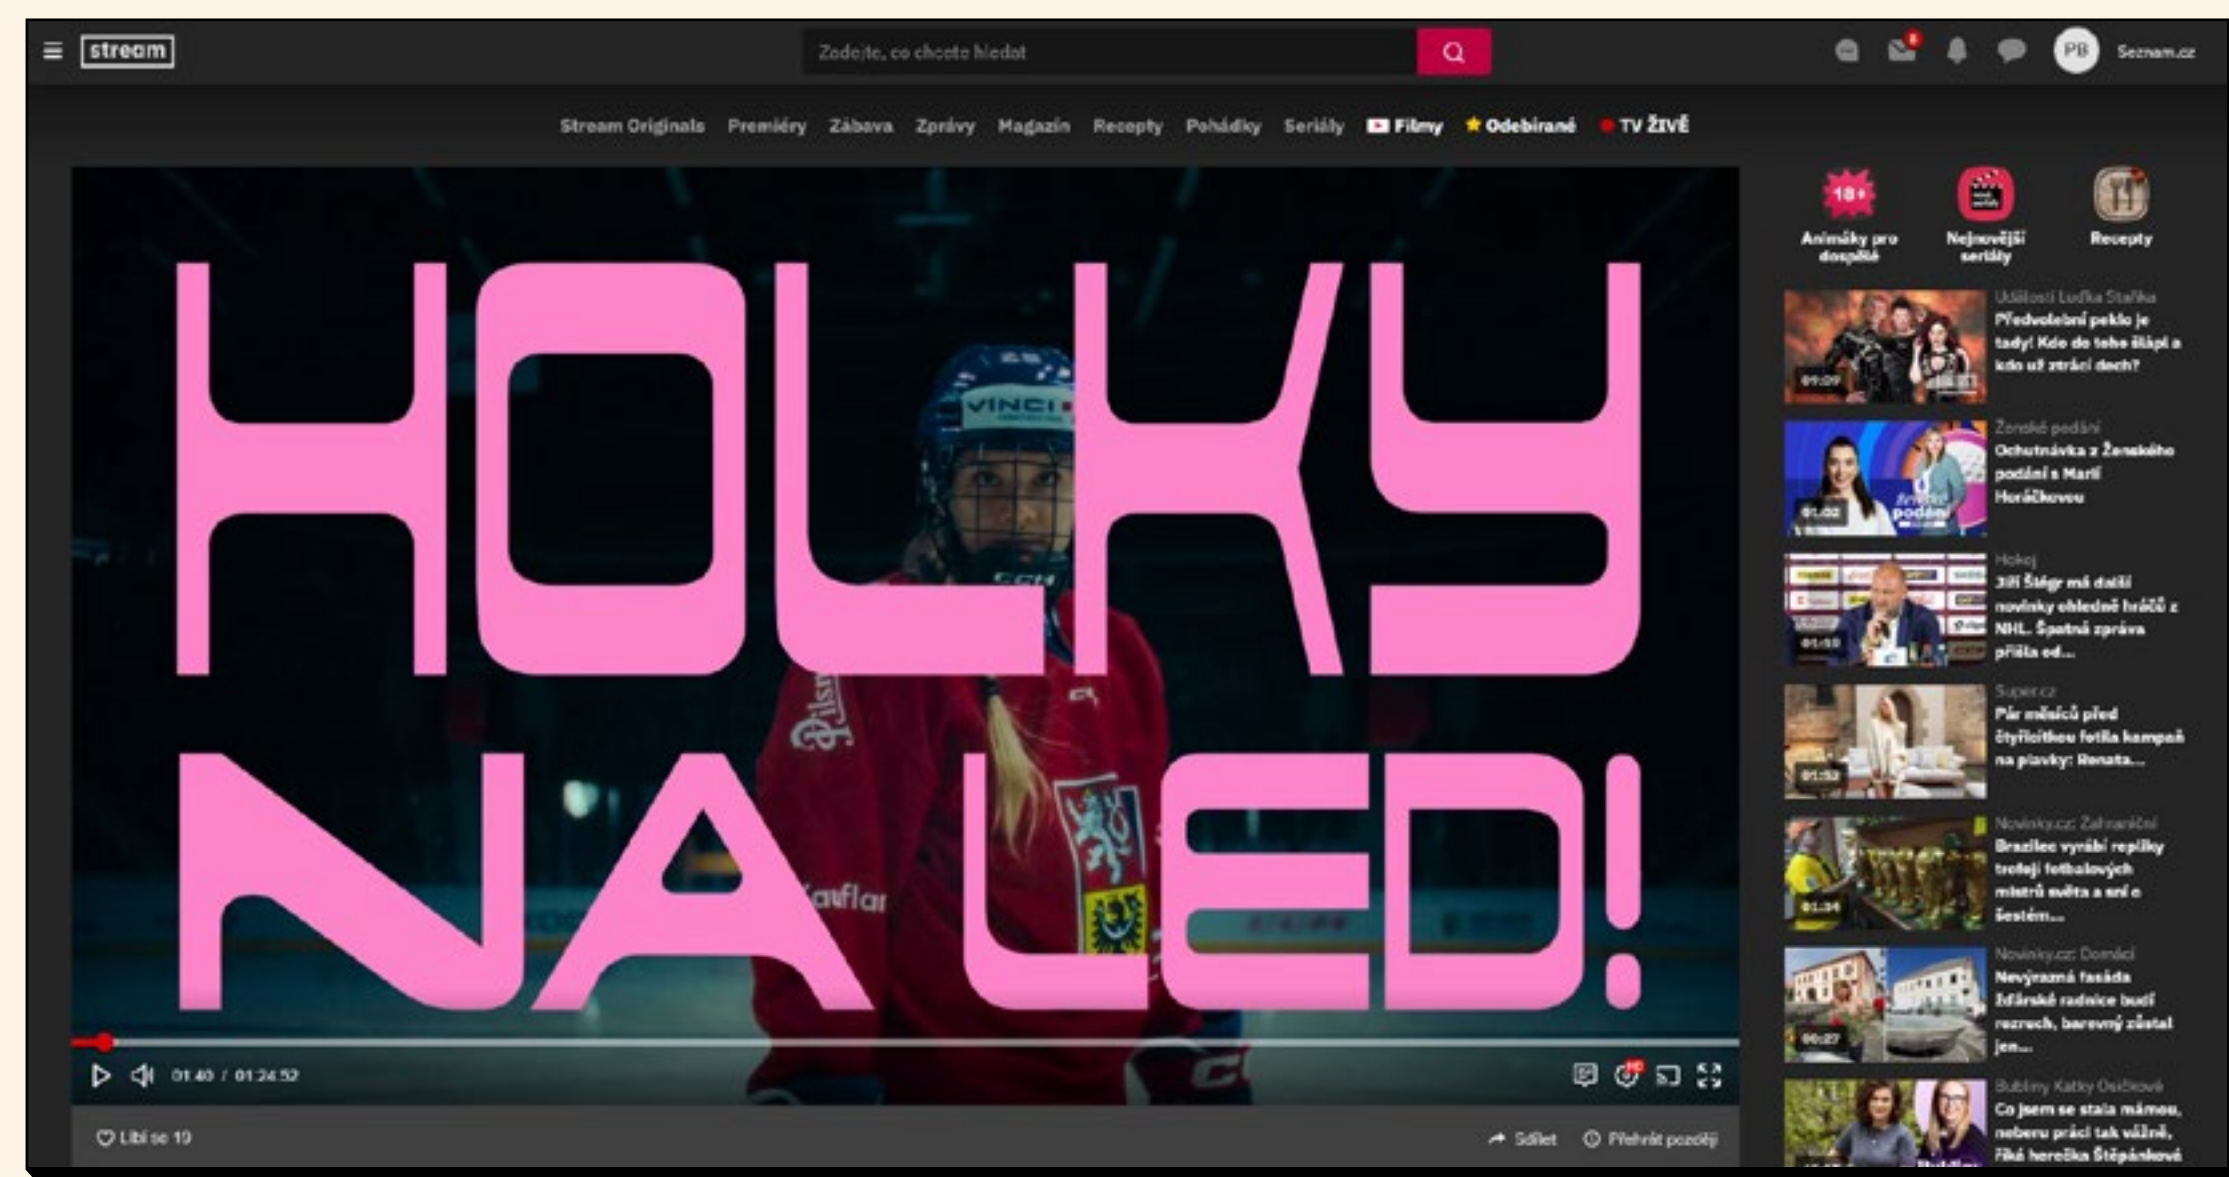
stream

Zadejte, co chcete hledat

PB Seznam.cz

Stream Originals Premiéry Zábava Zprávy Magazín Recepty Pohádky Seriály Filmy Odebírané TV ŽIVĚ

HOLKY NA LED!

01:40 / 01:24:52

Líbí se 19

Sdílet

Přehrát později

18+ Animáky pro dospělé

Nejnovější seriály

Recepty

Události Luďka Staňka
Předvolební peklo je tady! Kdo do toho šlápl a kdo už ztrácí dech?
01:09

Ženské podání
Ochutnávka z Ženského podání s Marií Horáčkovou
01:02

Hokej
Jiří Šlégr má další novinky ohledně hráčů z NHL. Špatná zpráva přišla od...
01:18

Super.cz
Pár měsíců před čtyřicítkou fotila kampaň na plavky: Renata...
01:52

Novinky.cz: Zahraniční
Brazilec vyrábí repliky trofejí fotbalových mistrů světa a sní o šestém...
01:34

Novinky.cz: Domácí
Nevýrazná fasáda žďárské radnice budí rozruch, barevný zůstal jen...
00:27

Bubliny Katky Osičkové
Co jsem se stala mámou, neberu práci tak vážně, říká herečka Štěpánková